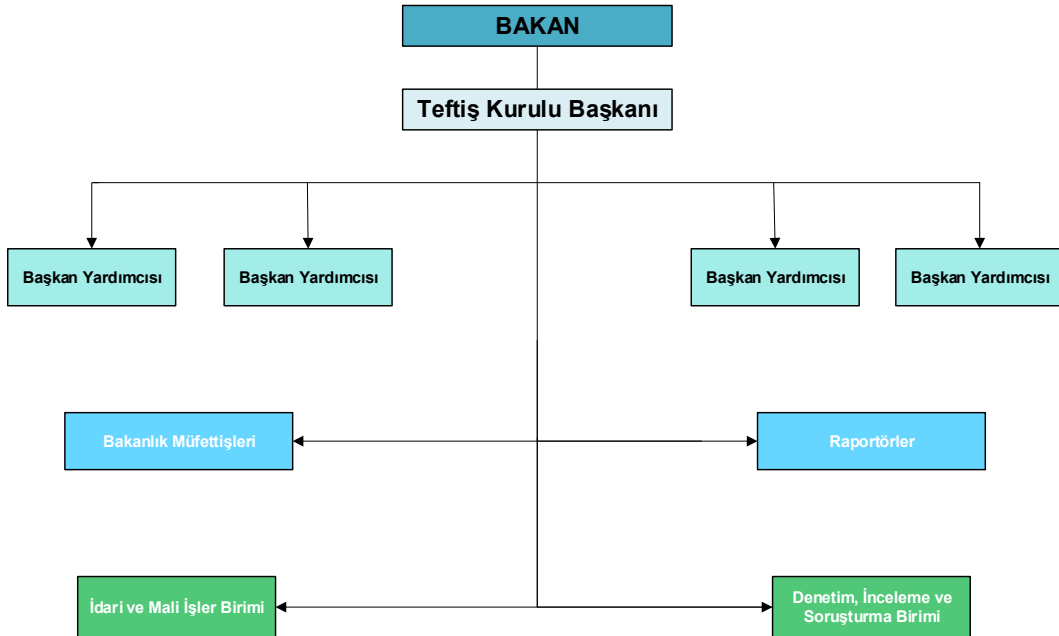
BAKAN

Teftiş Kurulu Başkanı

Başkan Yardımcısı

Başkan Yardımcısı

Başkan Yardımcısı

Başkan Yardımcısı

Bakanlık Müfettişleri

Raportörler

İdari ve Mali İşler Birimi

Denetim, İnceleme ve Soruşturma Birimi